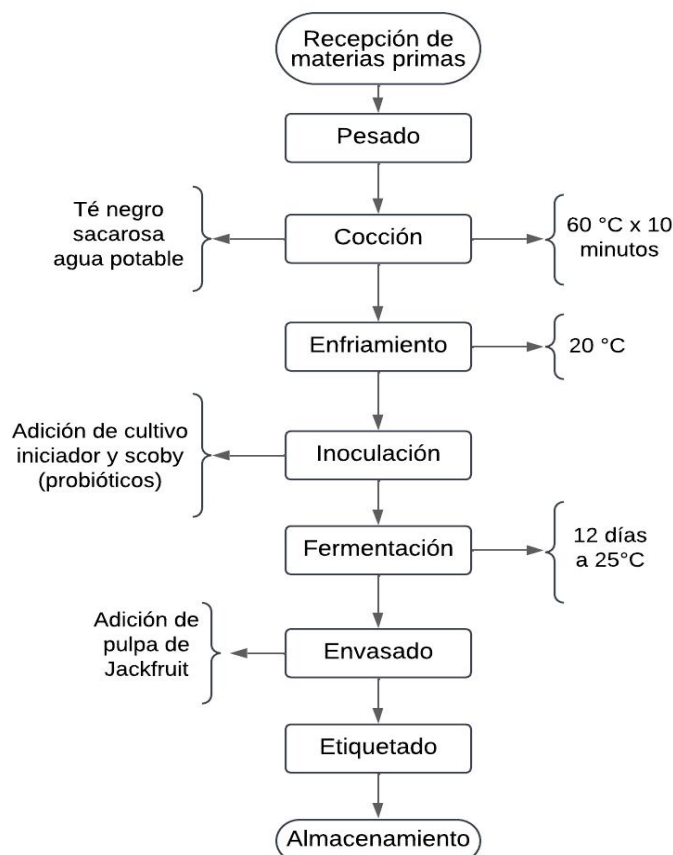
Recepción de materias primas

Pesado

Té negro sacarosa agua potable

Cocción

60 °C x 10 minutos

Enfriamiento

20 °C

Adición de cultivo iniciador y scoby (probióticos)

Inoculación

Fermentación

12 días a 25°C

Adición de pulpa de Jackfruit

Envasado

Etiquetado

Almacenamiento